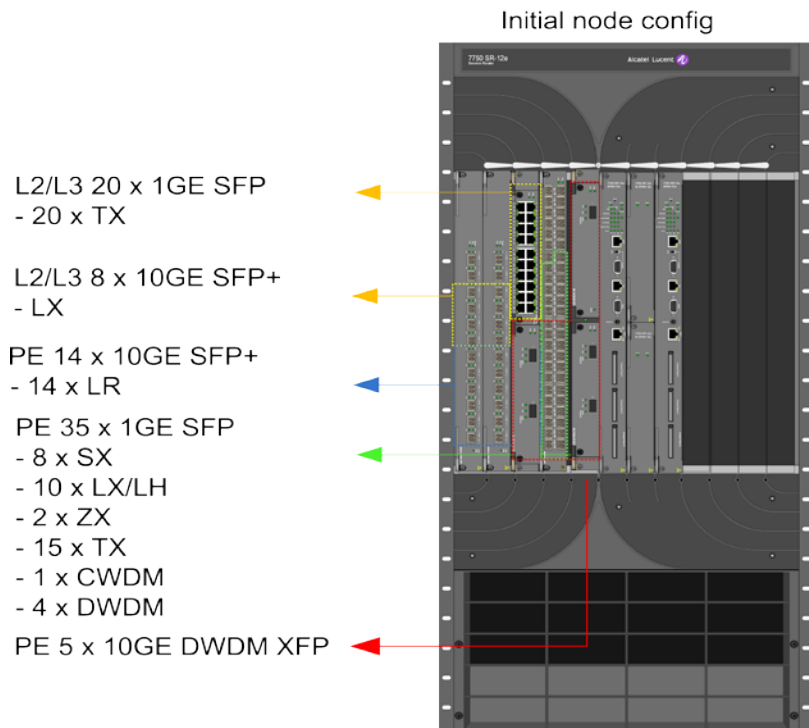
Initial node config

7750 SR-12e

Alcatel·Lucent

L2/L3 20 x 1GE SFP
- 20 x TX

L2/L3 8 x 10GE SFP+
- LX

PE 14 x 10GE SFP+
- 14 x LR

PE 35 x 1GE SFP
- 8 x SX
- 10 x LX/LH
- 2 x ZX
- 15 x TX
- 1 x CWDM
- 4 x DWDM

PE 5 x 10GE DWDM XFP